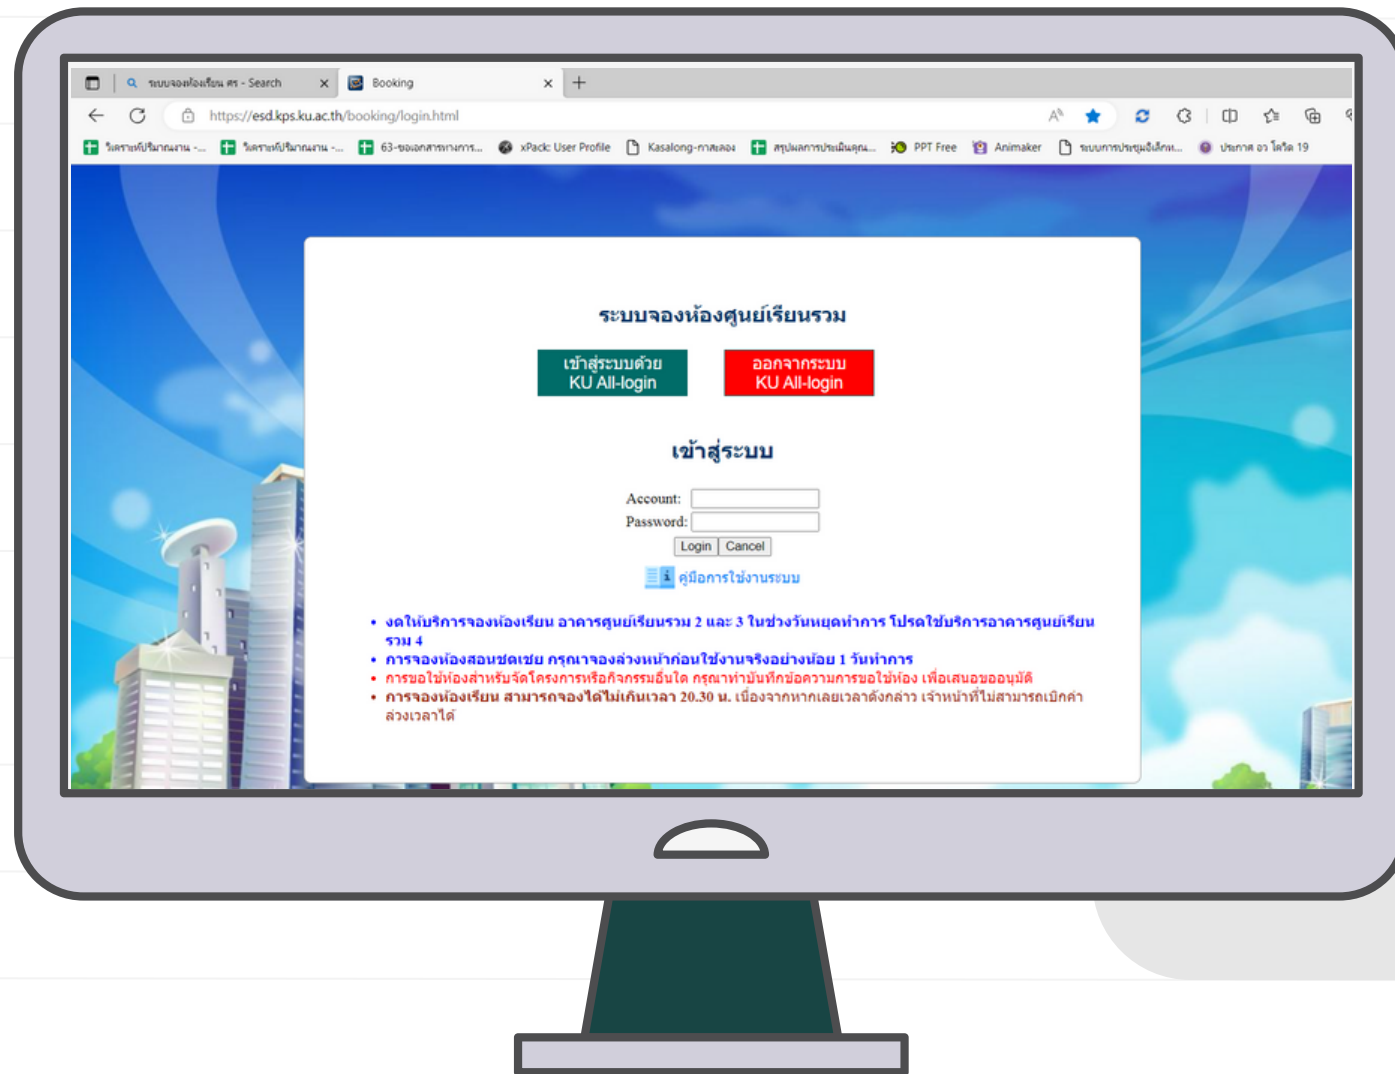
ระบบจองห้องเรียน ศร - Search | Booking
https://esd.kps.ku.ac.th/booking/login.html
วิเคราะห์ปริมาณงาน -... วิเคราะห์ปริมาณงาน -... 63-ของเอกสารทางการ... xPack: User Profile Kasalong-กาสะลอง สรุปผลการประเมินคุณ... PPT Free Animaker ระบบการประชุมอิเล็กท... ประกาศ อว โควิด 19

ระบบจองห้องศูนย์เรียนรวม

เข้าสู่ระบบด้วย KU All-login

ออกจากระบบ KU All-login

เข้าสู่ระบบ

Account:
Password:
Login Cancel

คู่มือการใช้งานระบบ

• งดให้บริการจองห้องเรียน อาคารศูนย์เรียนรวม 2 และ 3 ในช่วงวันหยุดทำการ โปรดใช้บริการอาคารศูนย์เรียนรวม 4
• การจองห้องสอนชดเชย กรุณาจองล่วงหน้าก่อนใช้งานจริงอย่างน้อย 1 วันทำการ
• การขอใช้ห้องสำหรับจัดโครงการหรือกิจกรรมอื่นใด กรุณาทำบันทึกข้อความการขอใช้ห้อง เพื่อเสนอขออนุมัติ
• การจองห้องเรียน สามารถจองได้ไม่เกินเวลา 20.30 น. เนื่องจากหากเลยเวลาดังกล่าว เจ้าหน้าที่ไม่สามารถเบิกค่าล่วงเวลาได้